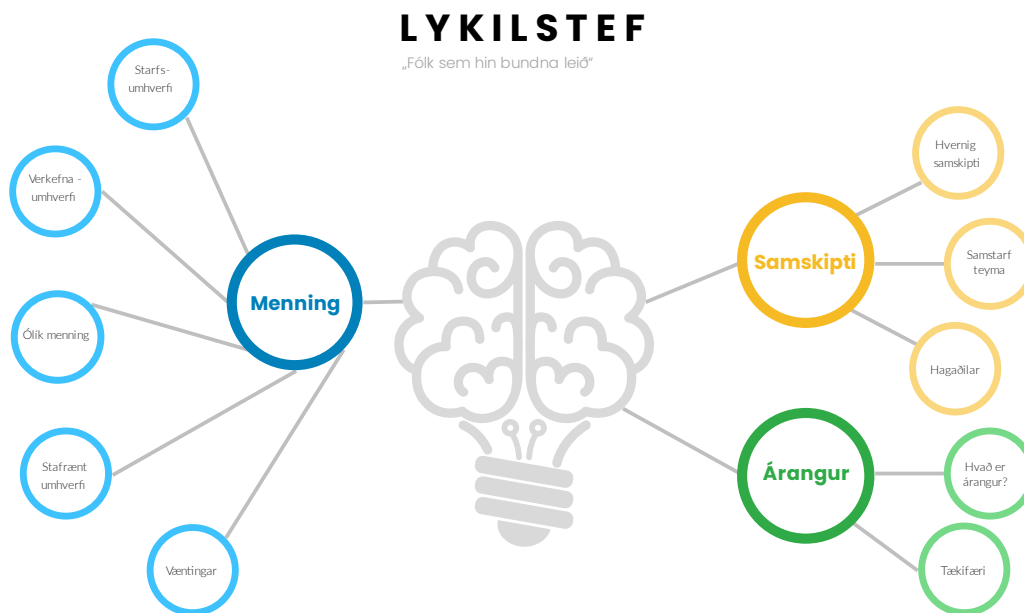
LYKILSTEF

„Fólk sem hin bundna leið“

Starfs-umhverfi

Verkefna - umhverfi

Ólík menning

Stafrænt umhverfi

Væntingar

Menning

Samskipti

Hvernig samskipti

Samstarf teyma

Hagaðilar

Árangur

Hvað er árangur?

Tækifæri